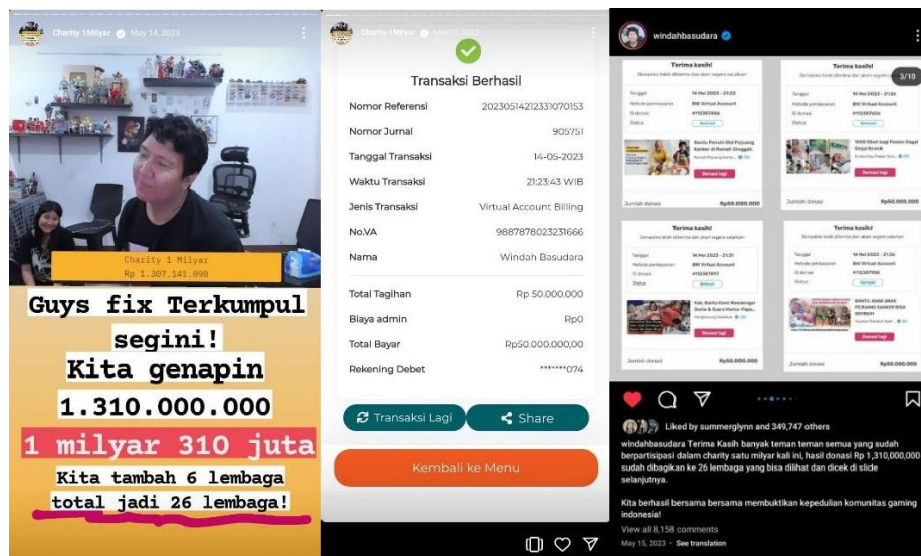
Charity 1Milyar May 14, 2023

Charity 1 Milyar
Rp 1.307.141.898

Guys fix Terkumpul segini!
Kita genapin
1.310.000.000
1 milyar 310 juta
Kita tambah 6 lembaga
total jadi 26 lembaga!

Charity 1Milyar May 15, 2023

Transaksi Berhasil

| | |
|---|---|
| Nomor Referensi | 20230514212331070153 |
| Nomor Jurnal | 905751 |
| Tanggal Transaksi | 14-05-2023 |
| Waktu Transaksi | 21:23:43 WIB |
| Jenis Transaksi | Virtual Account Billing |
| No.VA | 9887878023231666 |
| Nama | Windah Basudara |
| Total Tagihan | Rp 50.000.000 |
| Biaya admin | Rp0 |
| Total Bayar | Rp50.000.000,00 |
| Rekening Debet | *******074 |

Transaksi Lagi
Share
Kembali ke Menu

windahbasudara

3/10

Terima kasih!
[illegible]
Donasi lagi
Jumlah donasi Rp50.000.000

Terima kasih!
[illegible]
Donasi lagi
Jumlah donasi Rp50.000.000

Terima kasih!
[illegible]
Donasi lagi
Jumlah donasi Rp50.000.000

Terima kasih!
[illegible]
Donasi lagi
Jumlah donasi Rp50.000.000

Liked by summerglynn and 349,747 others

windahbasudara Terima Kasih banyak teman teman semua yang sudah berpartisipasi dalam charity satu milyar kali ini, hasil donasi Rp 1,310,000,000 sudah dibagikan ke 26 lembaga yang bisa dilihat dan dicek di slide selanjutnya.

Kita berhasil bersama bersama membuktikan kepedulian komunitas gaming indonesia!

View all 8,158 comments
May 15, 2023 · See translation